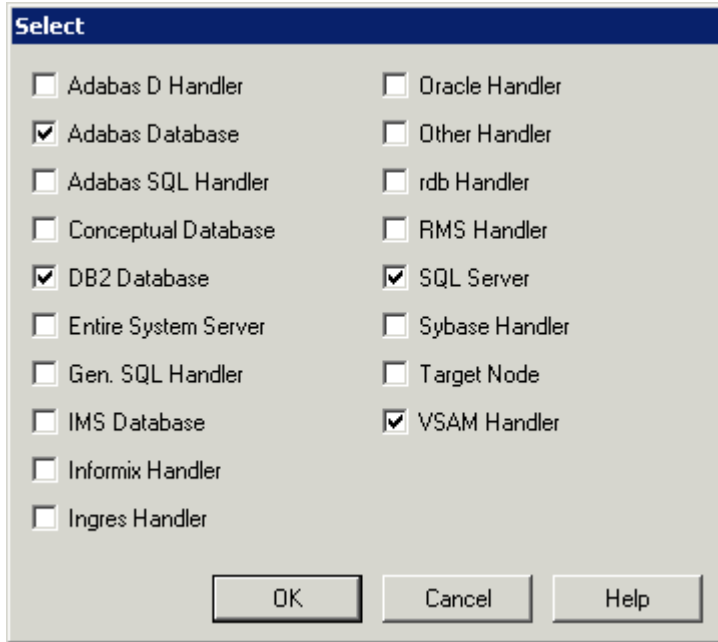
Select

☐ Adabas D Handler
☑ Adabas Database
☐ Adabas SQL Handler
☐ Conceptual Database
☑ DB2 Database
☐ Entire System Server
☐ Gen. SQL Handler
☐ IMS Database
☐ Informix Handler
☐ Ingres Handler

☐ Oracle Handler
☐ Other Handler
☐ rdb Handler
☐ RMS Handler
☑ SQL Server
☐ Sybase Handler
☐ Target Node
☑ VSAM Handler

OK
Cancel
Help